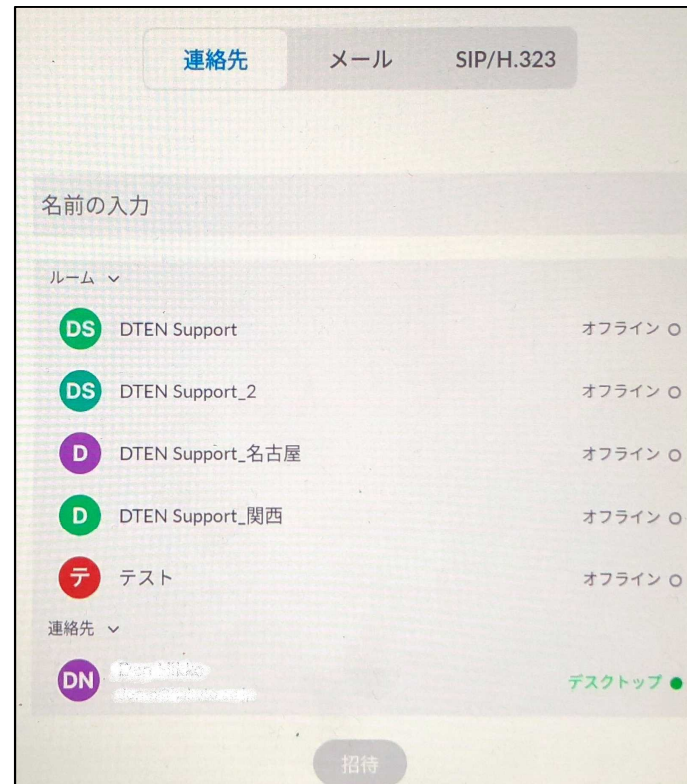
連絡先 メール SIP/H.323

名前の入力

ルーム ∨

DS DTEN Support オフライン ○

DS DTEN Support_2 オフライン ○

D DTEN Support_名古屋 オフライン ○

D DTEN Support_関西 オフライン ○

テ テスト オフライン ○

連絡先 ∨

DN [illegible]
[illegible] デスクトップ ●

招待